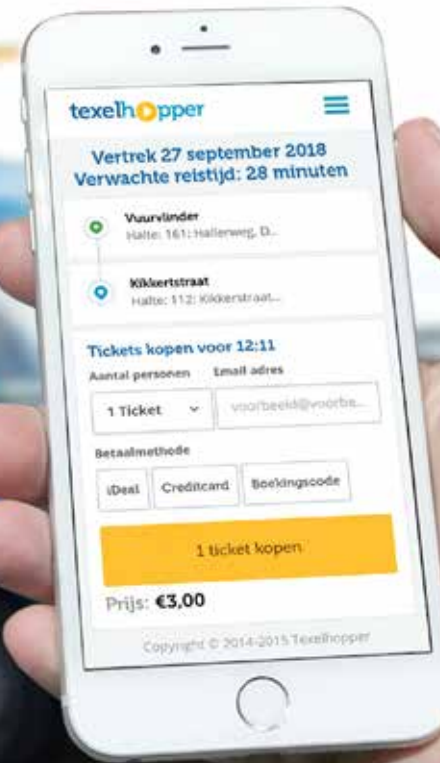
texelhopper

Vertrek 27 september 2018
Verwachte reistijd: 28 minuten

Vuurvlinder
Halte: 161: Hallerweg, D...

Kikkertstraat
Halte: 112: Kikkertstraat...

Tickets kopen voor 12:11

Aantal personen

Email adres

1 Ticket

voorbeeld@voorbe...

Betaalmethode

iDeal

Creditcard

Boekingscode

1 ticket kopen

Prijs: €3,00

Copyright © 2014-2015 Texelhopper